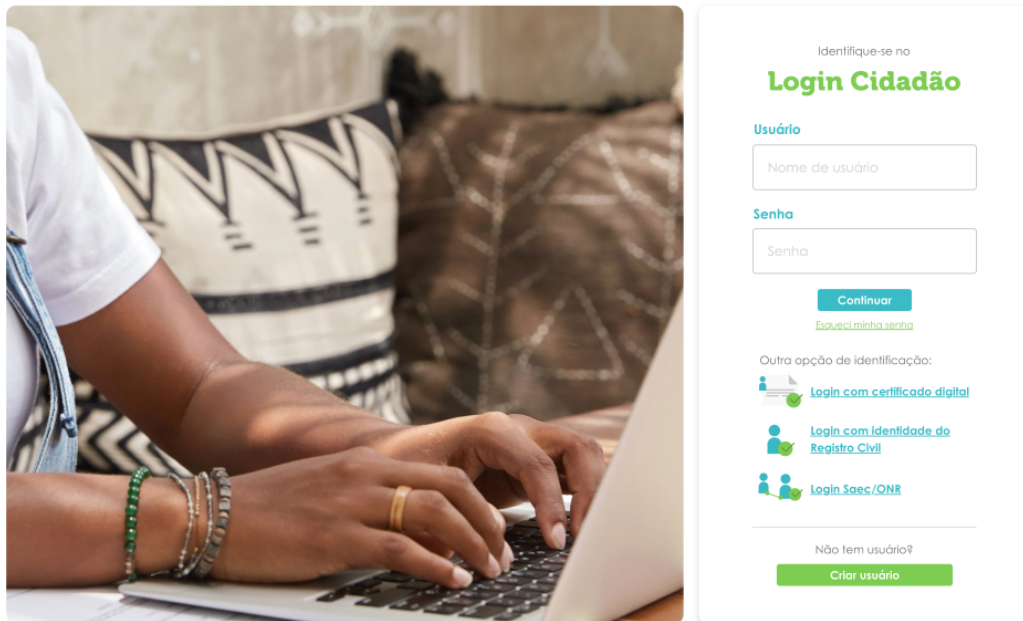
Identifique-se no

Login Cidadão

Usuário

Nome de usuário

Senha

Senha

Continuar

Esqueci minha senha

Outra opção de identificação:

Login com certificado digital

Login com identidade do Registro Civil

Login Saec/ONR

Não tem usuário?

Criar usuário